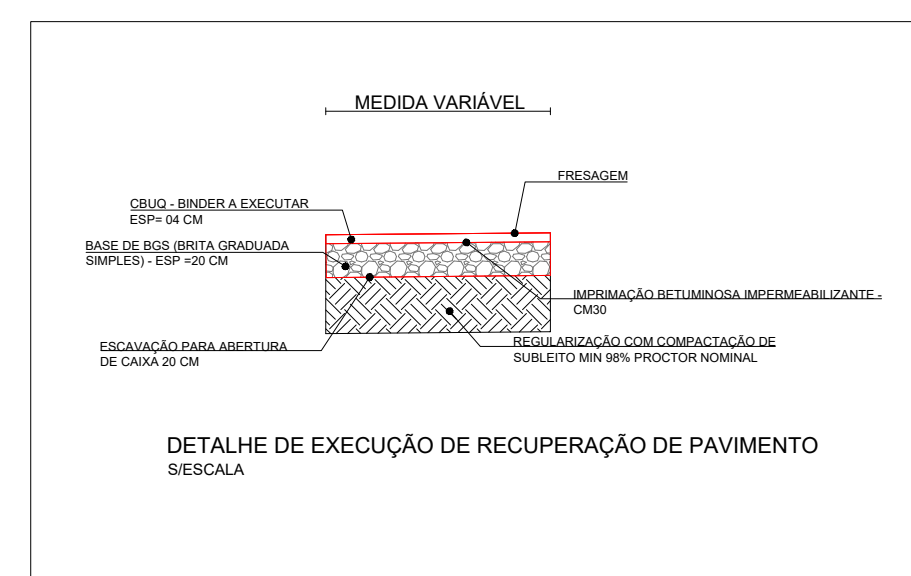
MEDIDA VARIÁVEL

FRESAGEM

CBUQ - BINDER A EXECUTAR
ESP= 04 CM

BASE DE BGS (BRITA GRADUADA SIMPLES) - ESP =20 CM

IMPRIMAÇÃO BETUMINOSA IMPERMEABILIZANTE - CM30

ESCAVAÇÃO PARA ABERTURA DE CAIXA 20 CM

REGULARIZAÇÃO COM COMPACTAÇÃO DE SUBLEITO MIN 98% PROCTOR NOMINAL

DETALHE DE EXECUÇÃO DE RECUPERAÇÃO DE PAVIMENTO
S/ESCALA